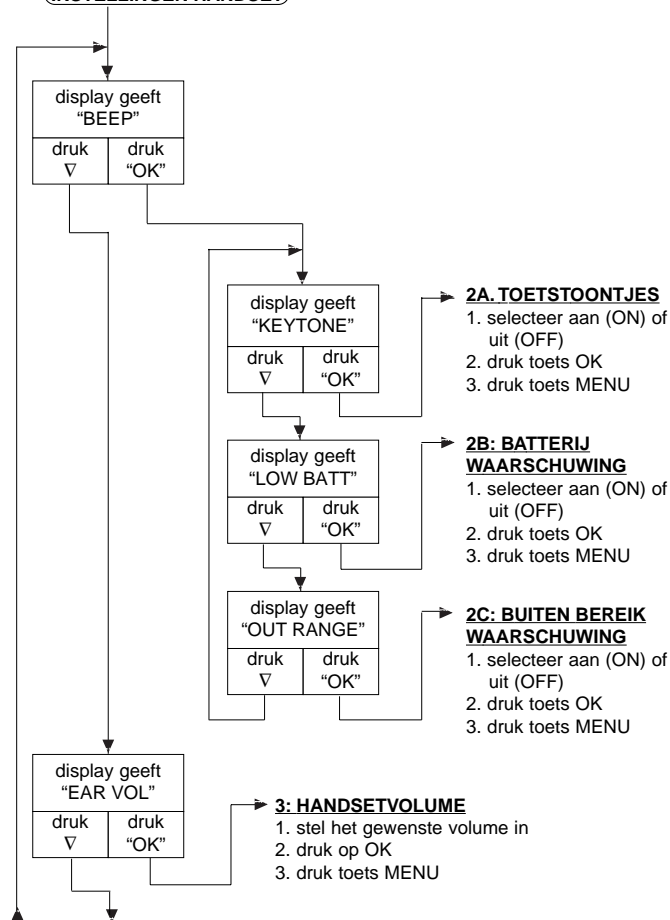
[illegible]

display geeft "BEEP"

druk $\nabla$

druk "OK"

display geeft "KEYTONE"

druk $\nabla$

druk "OK"

**2A. TOETSTOONTJES**
1. selecteer aan (ON) of uit (OFF)
2. druk toets OK
3. druk toets MENU

display geeft "LOW BATT"

druk $\nabla$

druk "OK"

**2B: BATTERIJ WAARSCHUWING**
1. selecteer aan (ON) of uit (OFF)
2. druk toets OK
3. druk toets MENU

display geeft "OUT RANGE"

druk $\nabla$

druk "OK"

**2C: BUITEN BEREIK WAARSCHUWING**
1. selecteer aan (ON) of uit (OFF)
2. druk toets OK
3. druk toets MENU

display geeft "EAR VOL"

druk $\nabla$

druk "OK"

**3: HANDSETVOLUME**
1. stel het gewenste volume in
2. druk op OK
3. druk toets MENU